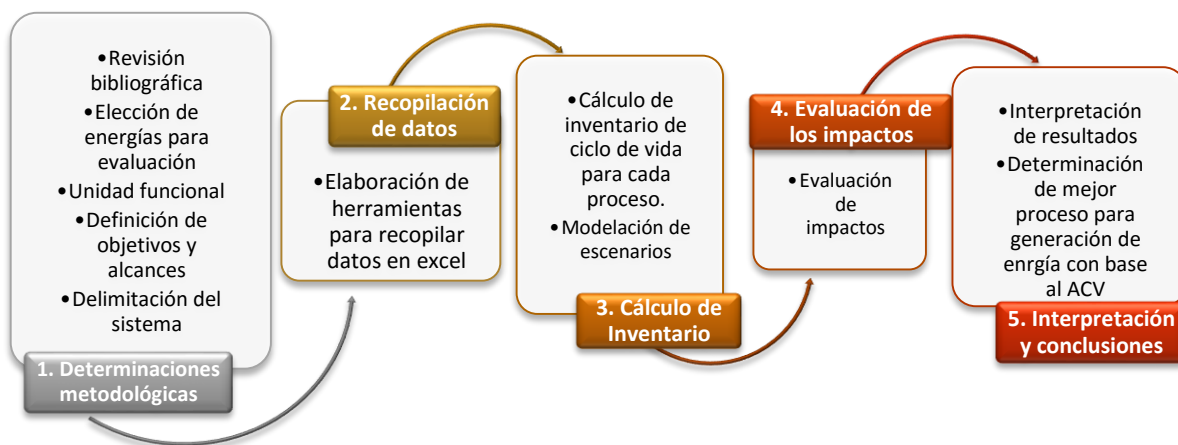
•Revisión bibliográfica
•Elección de energías para evaluación
•Unidad funcional
•Definición de objetivos y alcances
•Delimitación del sistema

1. Determinaciones metodológicas

2. Recopilación de datos

•Elaboración de herramientas para recopilar datos en excel

•Cálculo de inventario de ciclo de vida para cada proceso.
•Modelación de escenarios

3. Cálculo de Inventario

4. Evaluación de los impactos

•Evaluación de impactos

•Interpretación de resultados
•Determinación de mejor proceso para generación de enrgía con base al ACV

5. Interpretación y conclusiones